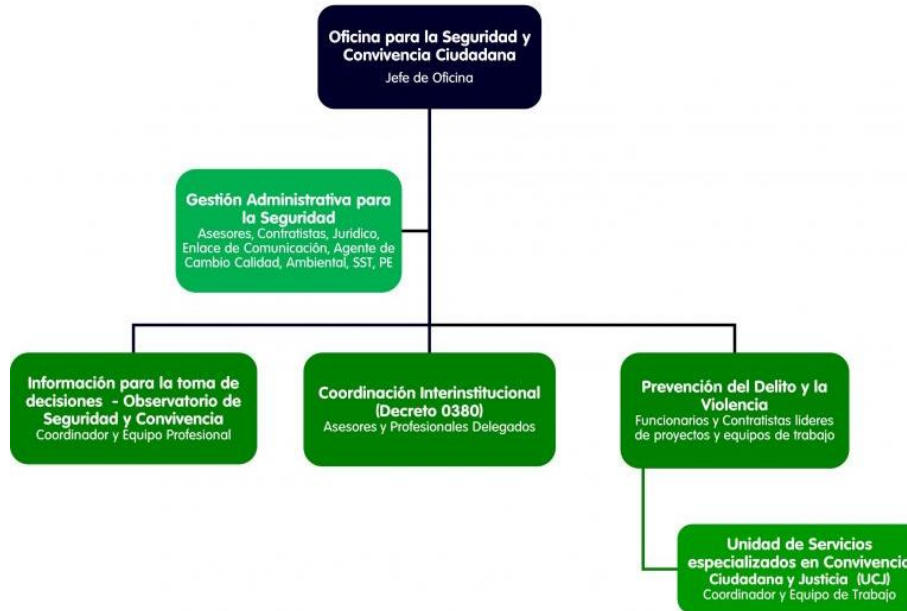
Oficina para la Seguridad y Convivencia Ciudadana
Jefe de Oficina

Gestión Administrativa para la Seguridad
Asesores, Contratistas, Jurídico, Enlace de Comunicación, Agente de Cambio Calidad, Ambiental, SST, PE

Información para la toma de decisiones - Observatorio de Seguridad y Convivencia
Coordinador y Equipo Profesional

Coordinación Interinstitucional (Decreto 0380)
Asesores y Profesionales Delegados

Prevención del Delito y la Violencia
Funcionarios y Contratistas lideres de proyectos y equipos de trabajo

Unidad de Servicios especializados en Convivencia Ciudadana y Justicia (UCJ)
Coordinador y Equipo de Trabajo